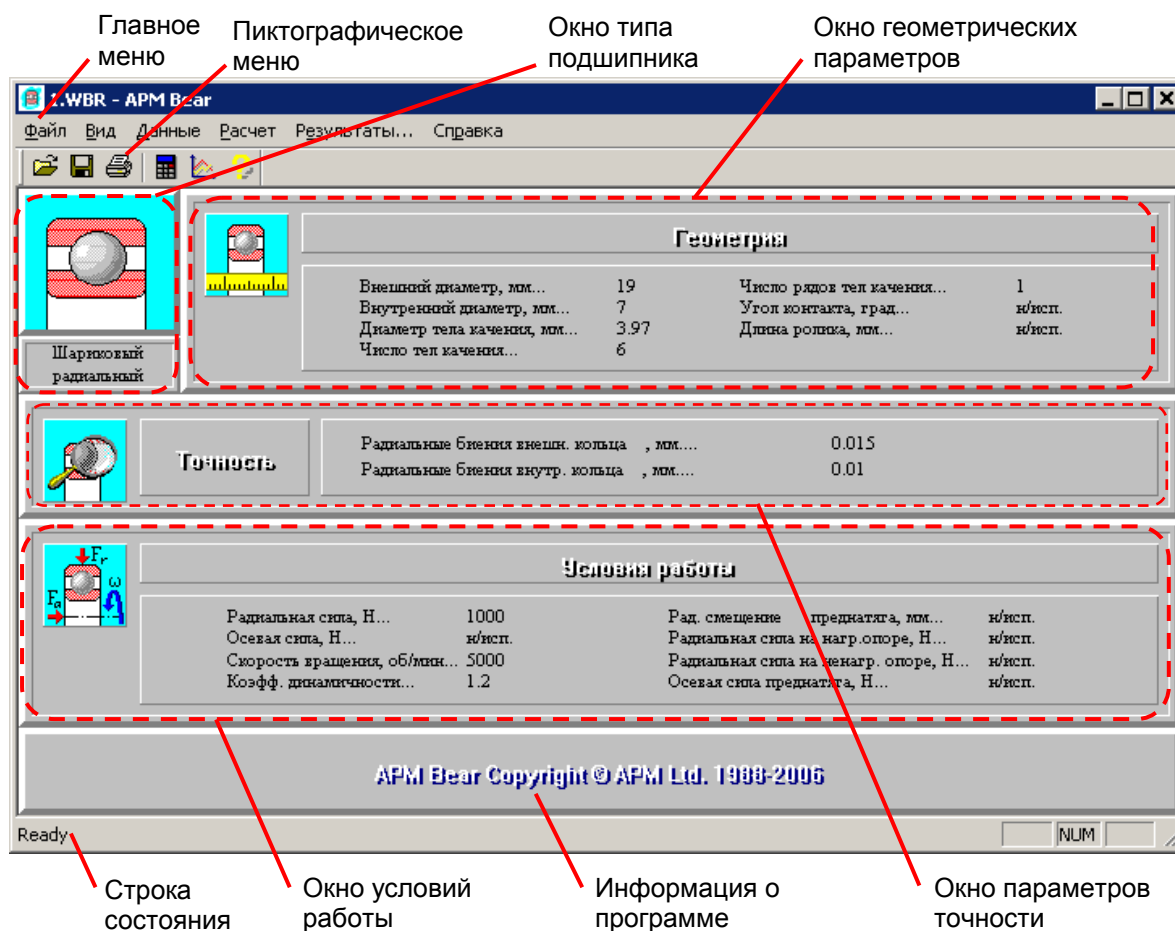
Главное меню

Пиктографическое меню

Окно типа подшипника

Окно геометрических параметров

1.WBR - APM Bear

Файл Вид Данные Расчет Результаты... Справка

Шариковый радиальный

Геометрия

| | | | |
|---|---|---|---|
| Внешний диаметр, мм... | 19 | Число рядов тел качения... | 1 |
| Внутренний диаметр, мм... | 7 | Угол контакта, град... | н/исп. |
| Диаметр тела качения, мм... | 3.97 | Длина ролика, мм... | н/исп. |
| Число тел качения... | 6 | | |

Точность

| | |
|---|---|
| Радиальные биения внешн. кольца , мм.... | 0.015 |
| Радиальные биения внутр. кольца , мм.... | 0.01 |

$F_r$ $F_a$ $\omega$

Условия работы

| | | | |
|---|---|---|---|
| Радиальная сила, Н... | 1000 | Рад. смещение преднатяга, мм... | н/исп. |
| Осевая сила, Н... | н/исп. | Радиальная сила на нагр. опоре, Н... | н/исп. |
| Скорость вращения, об/мин... | 5000 | Радиальная сила на ненагр. опоре, Н... | н/исп. |
| Коэфф. динамичности... | 1.2 | Осевая сила преднатяга, Н... | н/исп. |

APM Bear Copyright © APM Ltd. 1988-2006

Ready

NUM

Строка состояния

Окно условий работы

Информация о программе

Окно параметров точности